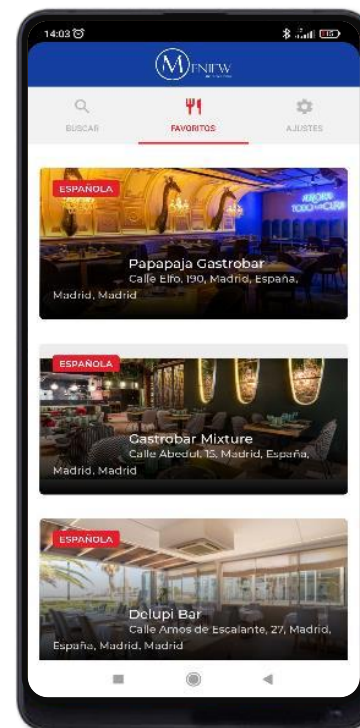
14:03

MENEW

BUSCAR

FAVORITOS

AJUSTES

ESPAÑOLA

Papapaja Gastrobar
Calle Elfo, 190, Madrid, España, Madrid, Madrid

ESPAÑOLA

Gastrobar Mixture
Calle Abedul, 15, Madrid, España, Madrid, Madrid

ESPAÑOLA

Dolupi Bar
Calle Amos de Escalante, 27, Madrid, España, Madrid, Madrid